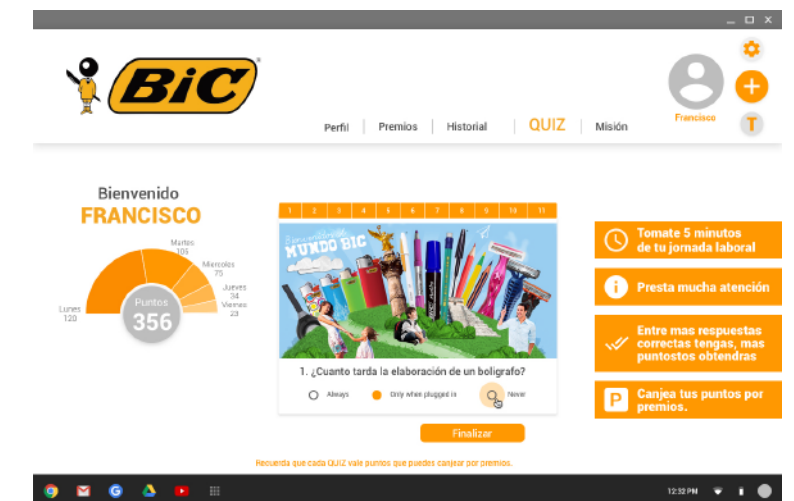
BiC

Perfil | Premios | Historial | QUIZ | Misión

Francisco

T

Bienvenido
FRANCISCO

Lunes 120
Martes 105
Miercoles 75
Jueves 34
Viernes 23

Puntos
356

1 2 3 4 5 6 7 8 9 10 11

MUNDO BIC

1. ¿Cuanto tarda la elaboración de un boligrafo?

Always
Only when plugged in
Never

Finalizar

Tomate 5 minutos de tu jornada laboral

Presta mucha atención

Entre mas respuestas correctas tengas, mas puntostos obtendras

Canjea tus puntos por premios.

Recuerda que cada QUIZ vale puntos que puedes canjear por premios.

12:32 PM